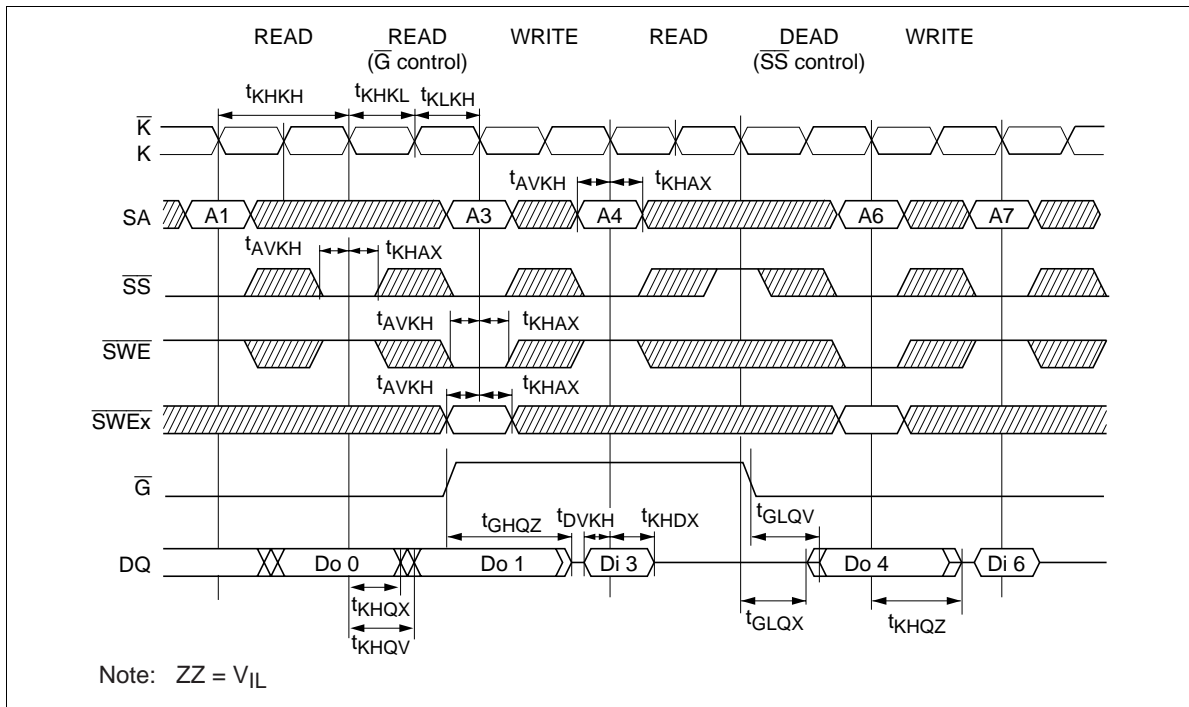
READ READ ($\overline{G}$ control) WRITE READ DEAD ($\overline{SS}$ control) WRITE

$t_{KHKH}$ $t_{KHKL}$ $t_{KLKH}$

$\overline{K}$

K

$t_{AVKH}$ $t_{KHAX}$

SA A1 A3 A4 A6 A7

$t_{AVKH}$ $t_{KHAX}$

$\overline{SS}$

$t_{AVKH}$ $t_{KHAX}$

$\overline{SWE}$

$t_{AVKH}$ $t_{KHAX}$

$\overline{SWEx}$

$\overline{G}$

$t_{GHQZ}$ $t_{DVKH}$ $t_{KHDX}$ $t_{GLQV}$

DQ Do 0 Do 1 Di 3 Do 4 Di 6

$t_{KHQX}$

$t_{KHQV}$

$t_{GLQX}$ $t_{KHQZ}$

Note: $ZZ = V_{IL}$